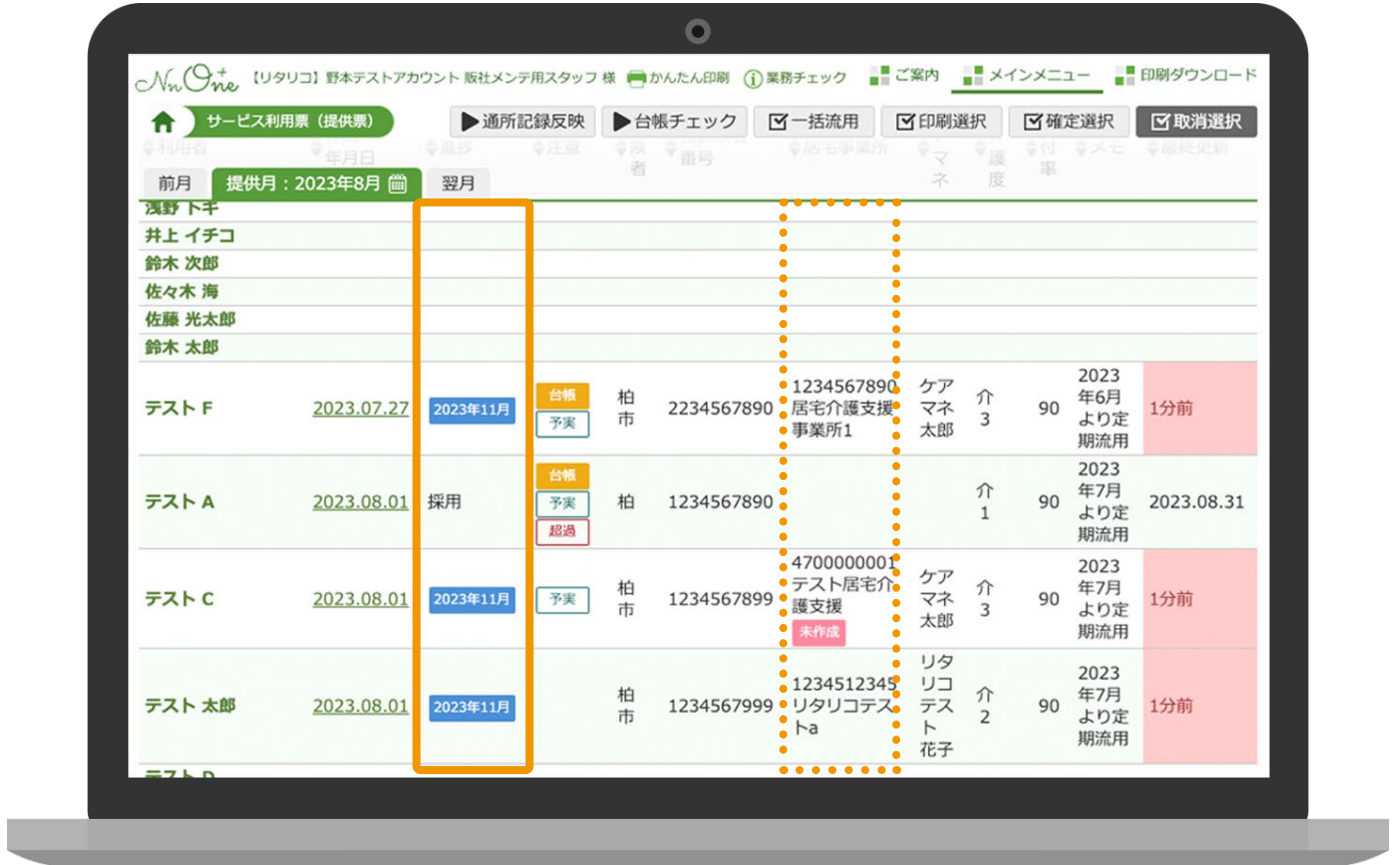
NnOne 【リタリコ】野本テストアカウント 販社メンテ用スタッフ 様 かんたん印刷 業務チェック ご案内 メインメニュー 印刷ダウンロード

サービス利用票（提供票）

▶通所記録反映 ▶台帳チェック 一括流用 印刷選択 確定選択 取消選択

利用者 年月日 進捗 注意 保険者 番号 居宅事業所 ケアマネ 介護度 負担率 メモ 最終更新

前月 提供月：2023年8月 翌月

浅野 トキ
井上 イチコ
鈴木 次郎
佐々木 海
佐藤 光太郎
鈴木 太郎

| | | | | | | | | | | | |
|---|---|---|---|---|---|---|---|---|---|---|---|
| テスト F | 2023.07.27 | 2023年11月 | 台帳 予実 | 柏市 | 2234567890 | 1234567890 居宅介護支援事業所1 | ケアマネ太郎 | 介3 | 90 | 2023年6月より定期流用 | 1分前 |
| テスト A | 2023.08.01 | 採用 | 台帳 予実 超過 | 柏 | 1234567890 | | | 介1 | 90 | 2023年7月より定期流用 | 2023.08.31 |
| テスト C | 2023.08.01 | 2023年11月 | 予実 | 柏市 | 1234567899 | 4700000001 テスト居宅介護支援 未作成 | ケアマネ太郎 | 介3 | 90 | 2023年7月より定期流用 | 1分前 |
| テスト 太郎 | 2023.08.01 | 2023年11月 | | 柏市 | 1234567999 | 1234512345 リタリコテストa | リタリコテスト花子 | 介2 | 90 | 2023年7月より定期流用 | 1分前 |

テスト D